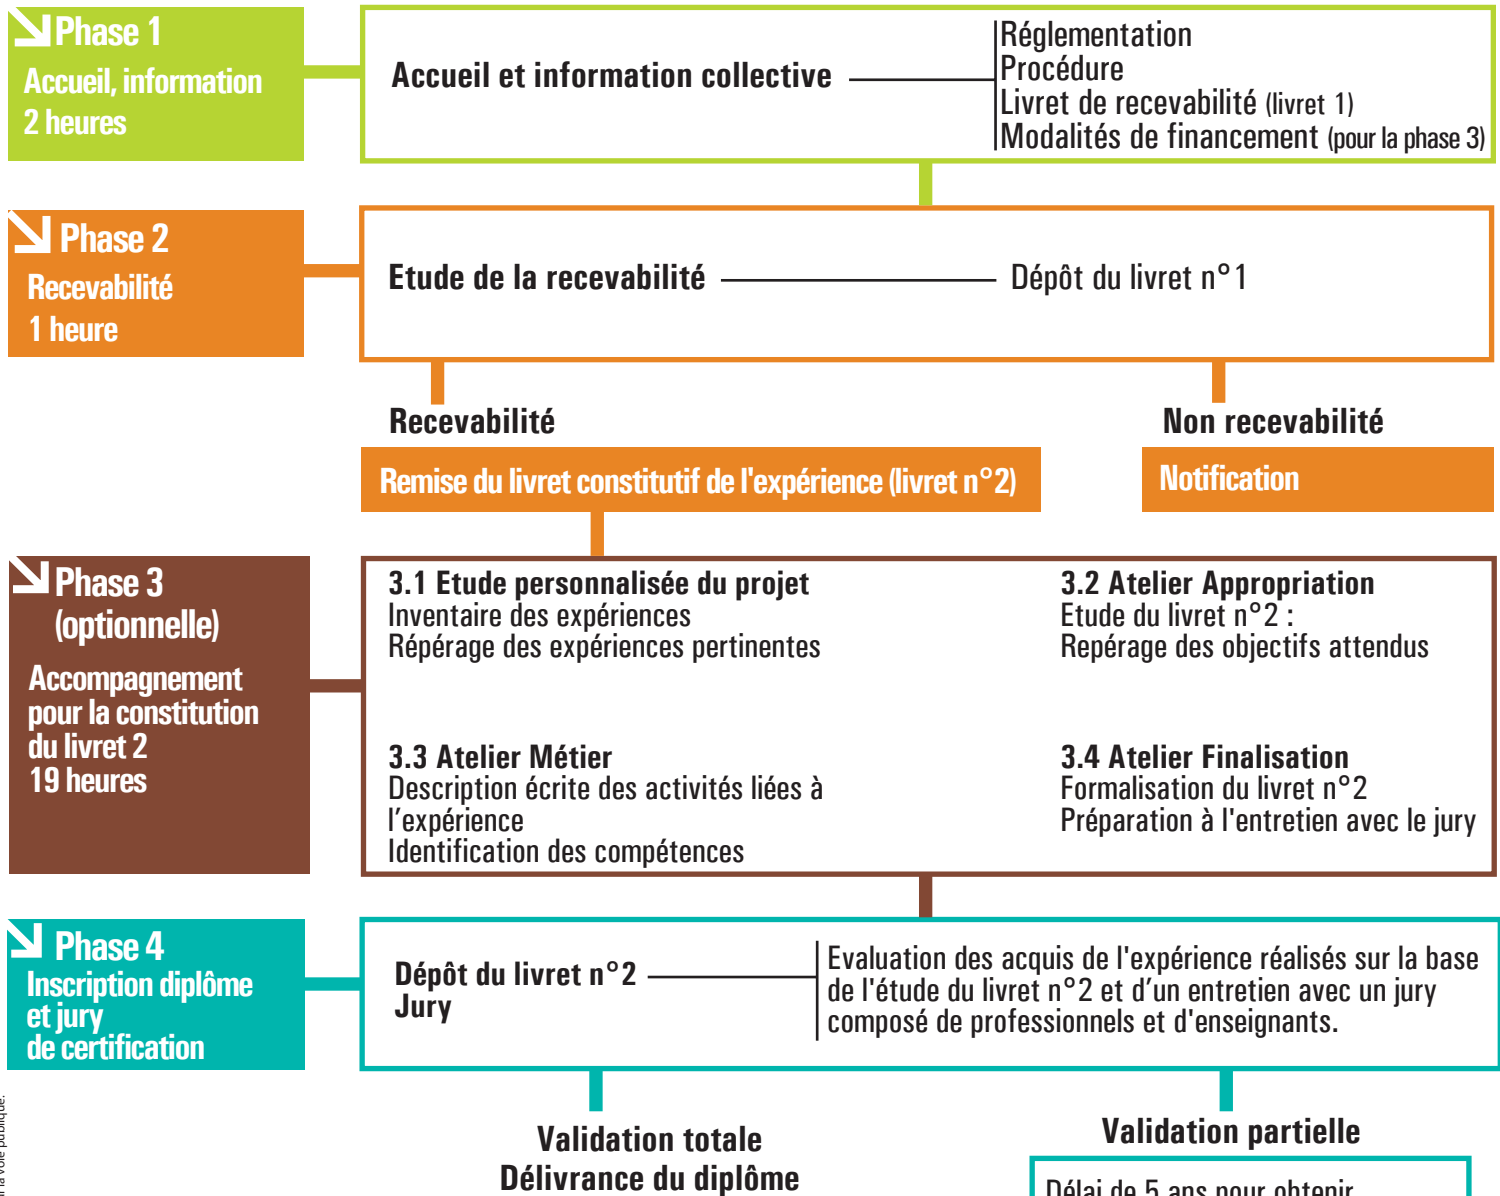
Phase 1
Accueil, information
2 heures

Accueil et information collective

Réglementation
Procédure
Livret de recevabilité (livret 1)
Modalités de financement (pour la phase 3)

Phase 2
Recevabilité
1 heure

Etude de la recevabilité

Dépôt du livret n°1

Recevabilité

Non recevabilité

Remise du livret constitutif de l'expérience (livret n°2)

Notification

Phase 3
(optionnelle)
Accompagnement pour la constitution du livret 2
19 heures

3.1 Etude personnalisée du projet
Inventaire des expériences
Répérage des expériences pertinentes

3.2 Atelier Appropriation
Etude du livret n°2 :
Repérage des objectifs attendus

3.3 Atelier Métier
Description écrite des activités liées à l'expérience
Identification des compétences

3.4 Atelier Finalisation
Formalisation du livret n°2
Préparation à l'entretien avec le jury

Phase 4
Inscription diplôme et jury de certification

Dépôt du livret n°2
Jury

Evaluation des acquis de l'expérience réalisés sur la base de l'étude du livret n°2 et d'un entretien avec un jury composé de professionnels et d'enseignants.

Validation totale
Délivrance du diplôme

Validation partielle

Délai de 5 ans pour obtenir

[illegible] la voie publique.